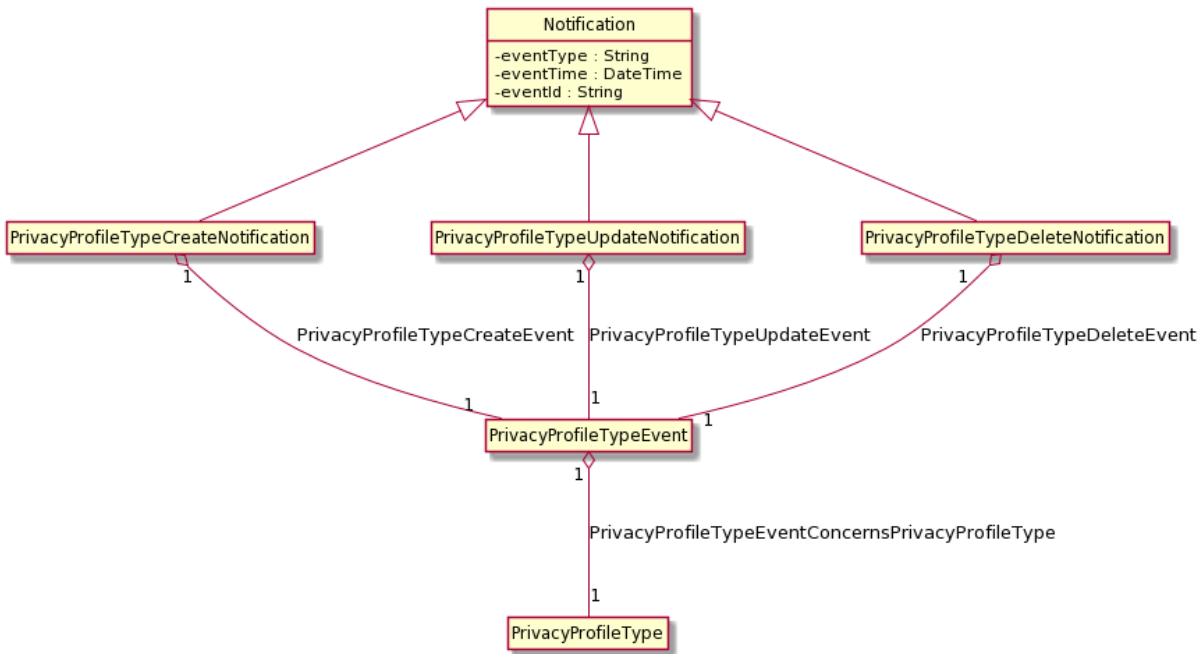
Notification

-eventType : String
-eventTime : DateTime
-eventId : String

PrivacyProfileTypeCreateNotification

PrivacyProfileTypeUpdateNotification

PrivacyProfileTypeDeleteNotification

1

1

1

PrivacyProfileTypeCreateEvent

PrivacyProfileTypeUpdateEvent

PrivacyProfileTypeDeleteEvent

1

1

1

PrivacyProfileTypeEvent

1

PrivacyProfileTypeEventConcernsPrivacyProfileType

1

PrivacyProfileType